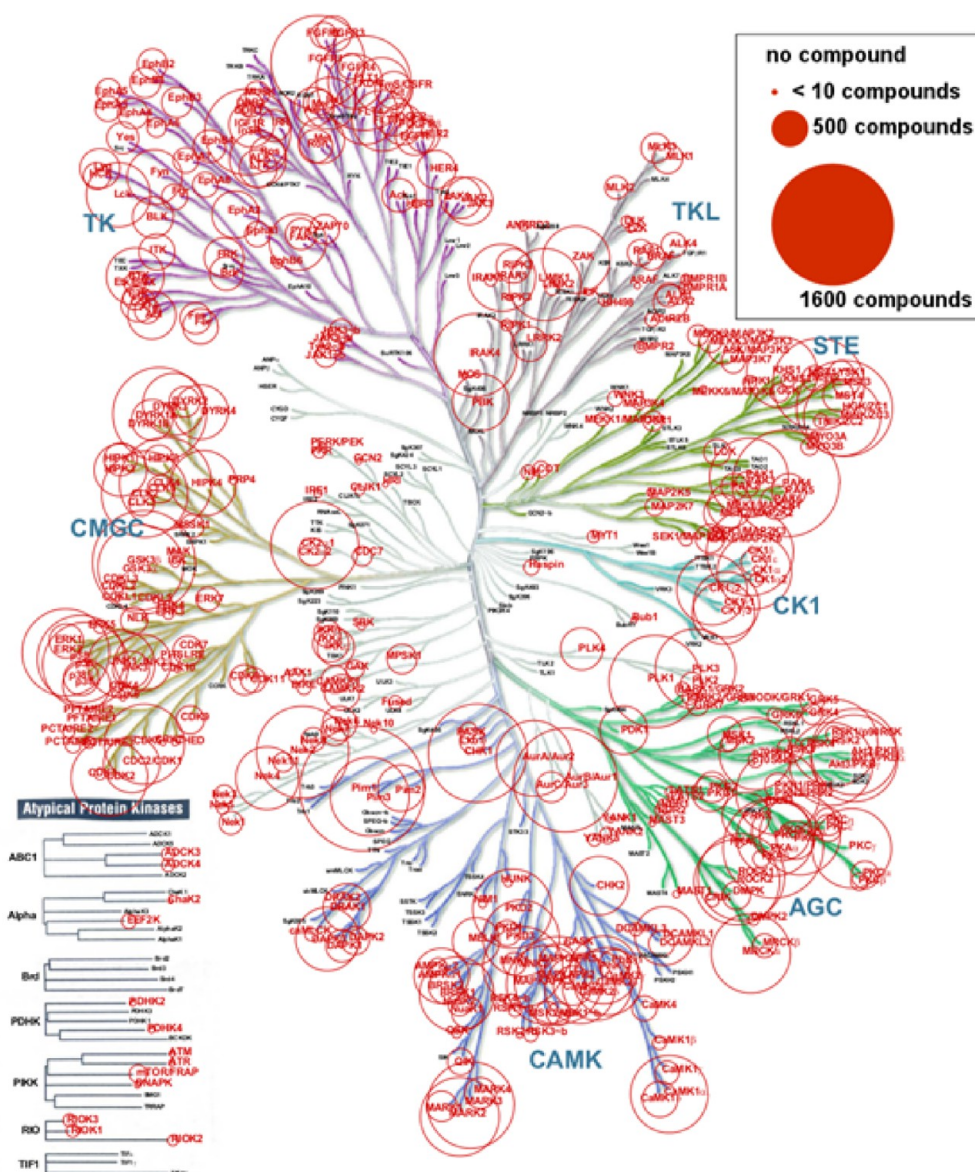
no compound
< 10 compounds
500 compounds
1600 compounds

TK
TKL
STE
CMGC
CK1
AGC
CAMK

FGFR1
FGFR2
FGFR4
CSFR
EphB2
EphA5
EphB3
Yes
Fyn
Lck
BLK
EphA8
ITK
IGF1R
HER4
Ack
JAK1
ZAP70
EphB6
JAK2
JAK3
FAK
MLK3
MLK1
MLK2
ANKRD3
ZAK
RIPK3
IRAK1
LIMK1
RIPK2
ALK4
BMPR1B
BMPR1A
ARAF
ACVR2B
BMPR2
IRAK4
MOS
PBK
MEKK3/MAP3K3
MAP3K7
MST1
KHS1
MST4
MEKK6/MAP3K6
MEKK1/MAP3K1
NIK
COT
LOK
MAP2K5
MAP2K7
SEK1/MAP2K4
MYO3A
MYO3B
HIPK1
HIPK2
DYRK1A
DYRK1B
DYRK4
CLK1
CLK4
HIPK4
PRP4
SRPK1
GSK3B
GSK3A
MAK
CDKL1
CDKL5
ERK7
NLK
ERK1
ERK2
p38
CDK7
PCTAIRE1
PCTAIRE2
CDC2/CDK1
CDK9
CDK10
PERK/PEK
GCN2
IRE1
CK2a1
CK2a2
CDC7
Haspin
TTK
Bub1
PLK4
PLK1
PLK3
PLK2
CK1a
CK1e
CK1d
CK1g2
CK1g3
SRK
MPSK1
AAK1
Fused
Nek10
Nek2
Nek4
Nek11
Nek1
Nek6
Nek7
Pim1
Pim3
Pim2
CHK1
AurA/Aur2
AurB/Aur1
AurC/Aur3
PDK1
GRK4
GRK5
BARK/GRK2
RHODOK/GRK1
RSK
AKT1
AKT2
AKT3
PKCb
PKCa
PKCg
PKA
ROCK1
ROCK2
DMPK
MAST1
MAST3
YANK3
MRCKb
MRCKa
CHK2
MUNK
PKD2
DRAK1
DRAK2
DAPK2
DCAMKL1
DCAMKL2
AMPKa1
AMPKa2
BRSK2
MARK4
MARK3
MARK2
QIK
RSK2
MSK1
CaMK4
CaMK1b
CaMK1a
CaMK1

Atypical Protein Kinases
ABC1
ADCK3
ADCK4
Alpha
ChaK2
EEF2K
Brd
PDHK
PDHK2
PDHK4
PIKK
ATM
ATR
mTOR/FRAP
DNAPK
RIO
RIOK3
RIOK1
RIOK2
TIF1